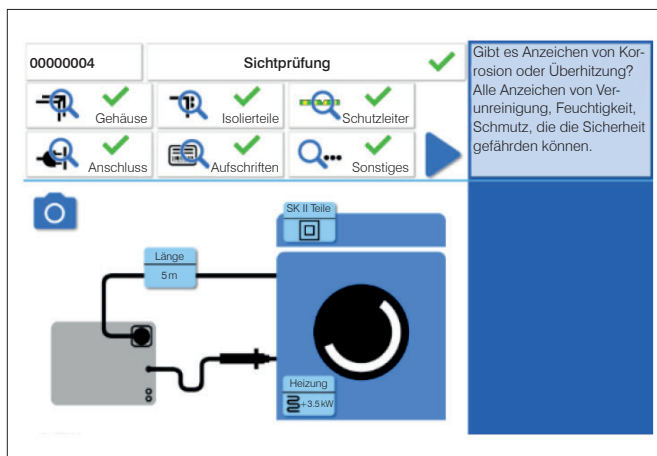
00000004

Sichtprüfung

Gehäuse

Isolierteile

Schutzleiter

Anschluss

Aufschriften

Sonstiges

Gibt es Anzeichen von Korrosion oder Überhitzung? Alle Anzeichen von Verunreinigung, Feuchtigkeit, Schmutz, die die Sicherheit gefährden können.

SK II Teile

Länge

5 m

Heizung

+3.5 kW